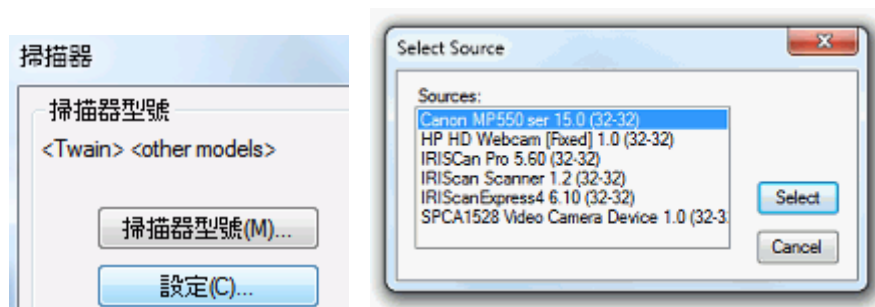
掃描器

掃描器型號

<Twain> <other models>

掃描器型號(M)...

設定(C)...

Select Source

x

Sources:

Canon MP550 ser 15.0 (32-32)
HP HD Webcam [Fixed] 1.0 (32-32)
IRISCan Pro 5.60 (32-32)
IRIScan Scanner 1.2 (32-32)
IRIScanExpress4 6.10 (32-32)
SPCA1528 Video Camera Device 1.0 (32-3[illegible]

Select

Cancel